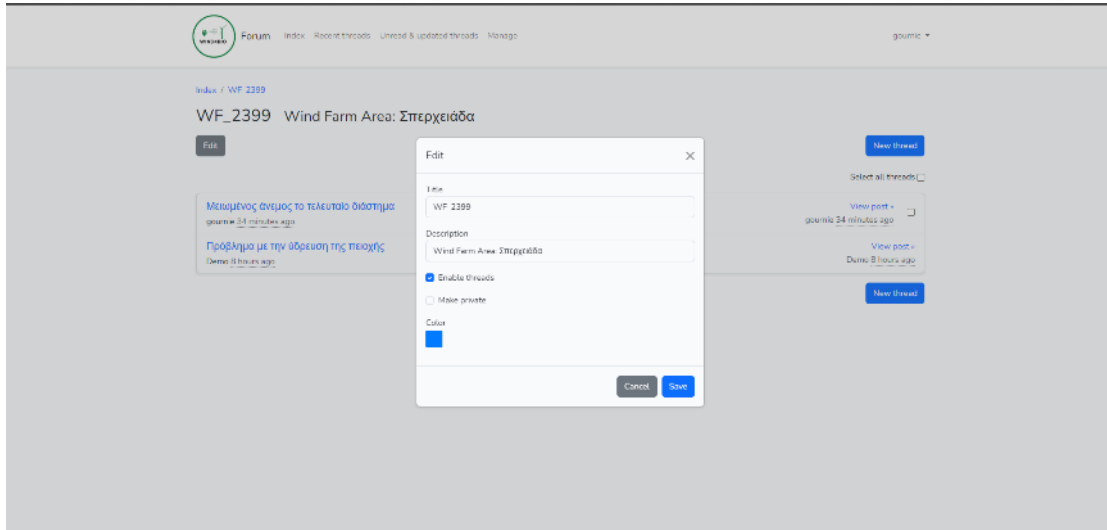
Forum Index Recent threads Unread & updated threads Manage

goumic ▾

Index / WF 2399

WF_2399 Wind Farm Area: Σπερχειάδα

Edit

New thread

Select all threads

Μειωμένος άνεμος το τελευταίο διάστημα
goumic 34 minutes ago

View post »
goumic 34 minutes ago

Πρόβλημα με την ύδρευση της περιοχής
Demo 8 hours ago

View post »
Demo 8 hours ago

New thread

Edit

Title
WF 2399

Description
Wind Farm Area: Σπερχειάδα

Enable threads

Make private

Color

Cancel Save